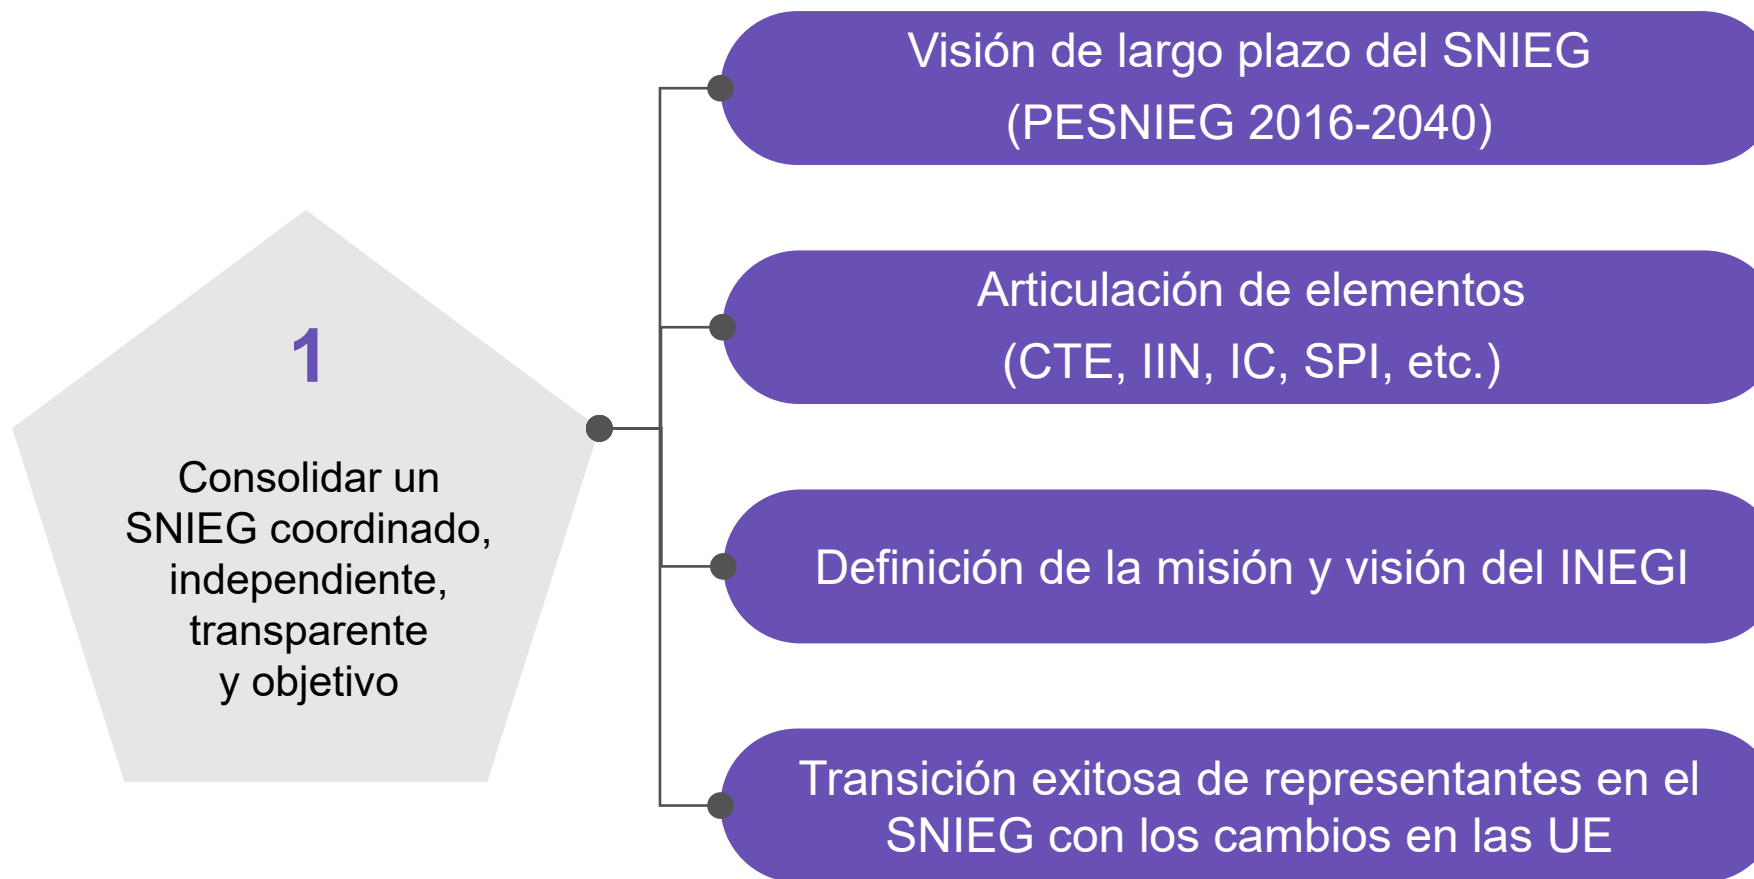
1

Consolidar un SNIEG coordinado, independiente, transparente y objetivo

Visión de largo plazo del SNIEG (PESNIEG 2016-2040)

Articulación de elementos (CTE, IIN, IC, SPI, etc.)

Definición de la misión y visión del INEGI

Transición exitosa de representantes en el SNIEG con los cambios en las UE